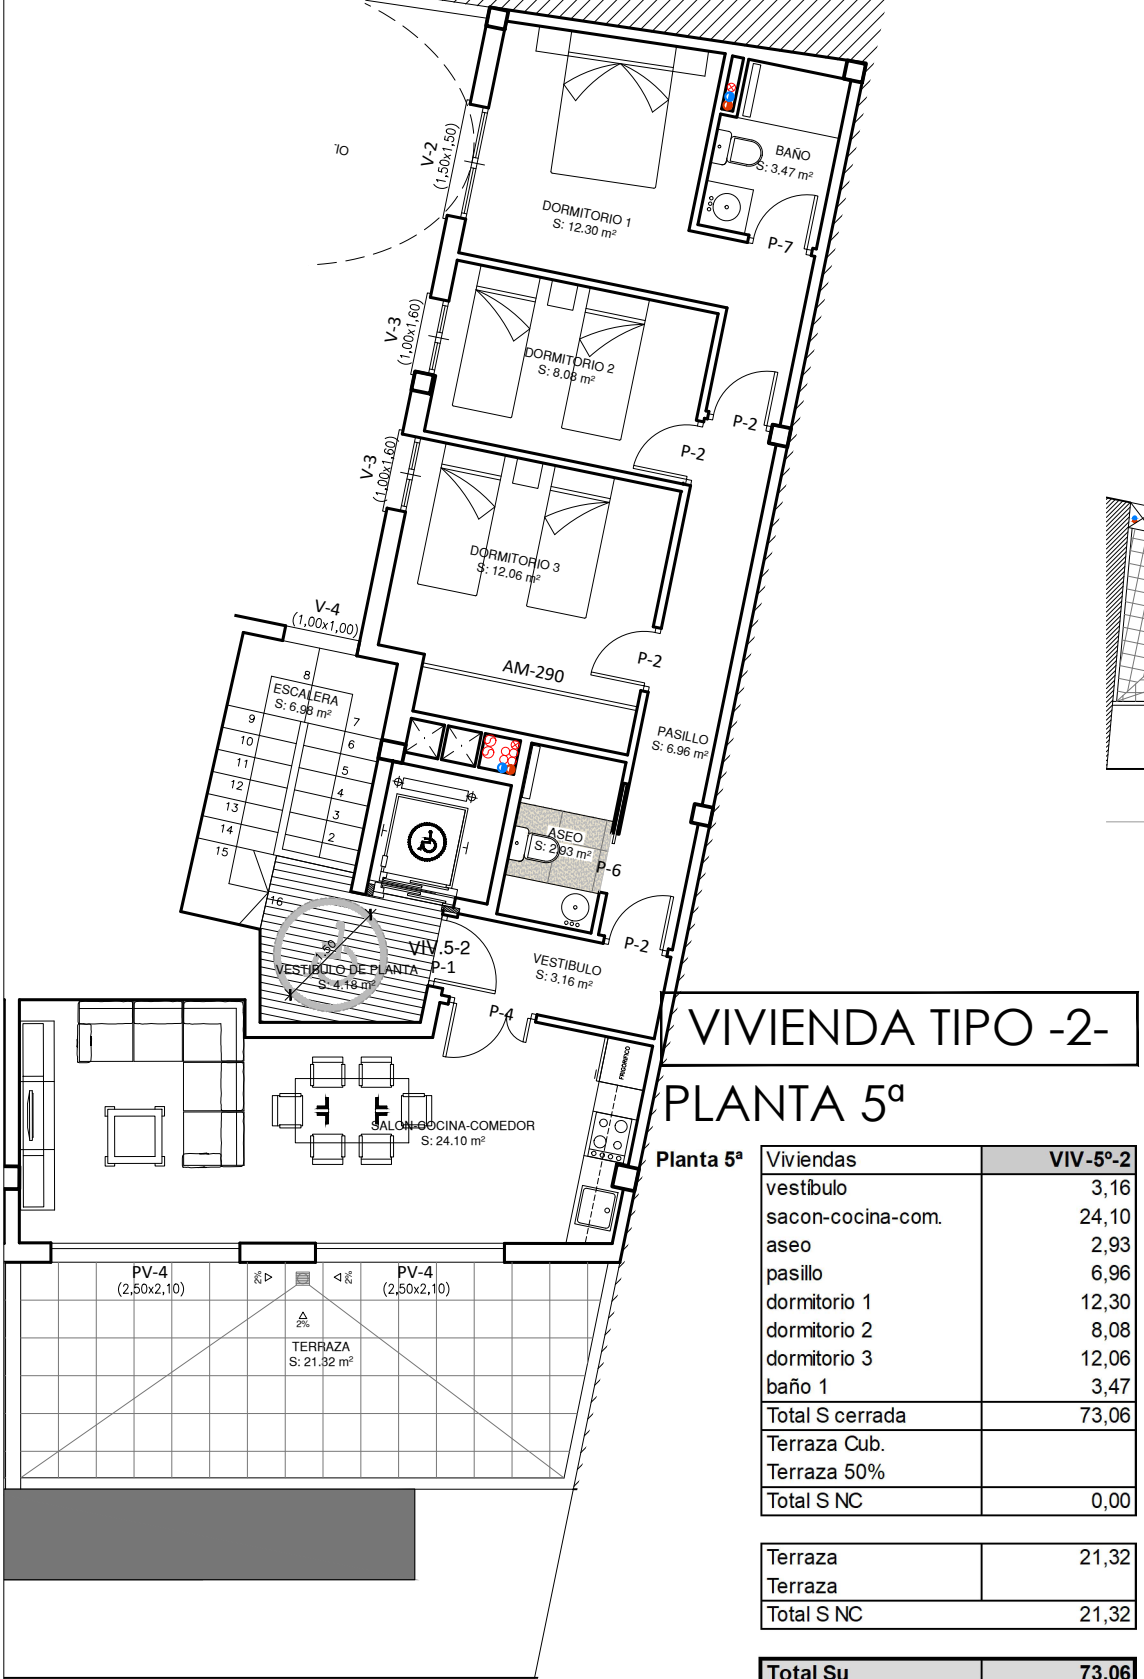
IO

V-2
(1,50x1,50)

BAÑO
S: 3.47 m²

DORMITORIO 1
S: 12.30 m²

P-7

V-3
(1,00x1,60)

DORMITORIO 2
S: 8.08 m²

P-2

P-2

V-3
(1,00x1,60)

DORMITORIO 3
S: 12.06 m²

V-4
(1,00x1,00)

P-2

AM-290

ESCALERA
S: 6.98 m²

8
9
7
10
6
11
5
12
4
13
3
14
2
15
16

PASILLO
S: 6.96 m²

ASEO
S: 2.93 m²

P-6

1,50

VIV.5-2

VESTIBULO DE PLANTA
S: 4.18 m²

P-1

P-2

VESTIBULO
S: 3.16 m²

P-4

FRIGORIFICO

SALON-COCINA-COMEDOR
S: 24.10 m²

PV-4
(2,50x2,10)

2%

2%

PV-4
(2,50x2,10)

2%

TERRAZA
S: 21.32 m²

VIVIENDA TIPO -2-

PLANTA 5ª

Planta 5ª

| Viviendas | VIV-5º-2 |
|---|---|
| vestíbulo | 3,16 |
| sacon-cocina-com. | 24,10 |
| aseo | 2,93 |
| pasillo | 6,96 |
| dormitorio 1 | 12,30 |
| dormitorio 2 | 8,08 |
| dormitorio 3 | 12,06 |
| baño 1 | 3,47 |
| Total S cerrada | 73,06 |
| Terraza Cub. | |
| Terraza 50% | |
| Total S NC | 0,00 |

| Terraza | 21,32 |
|---|---|
| Terraza | |
| Total S NC | 21,32 |

| Total Su | 73,06 |
|---|---|